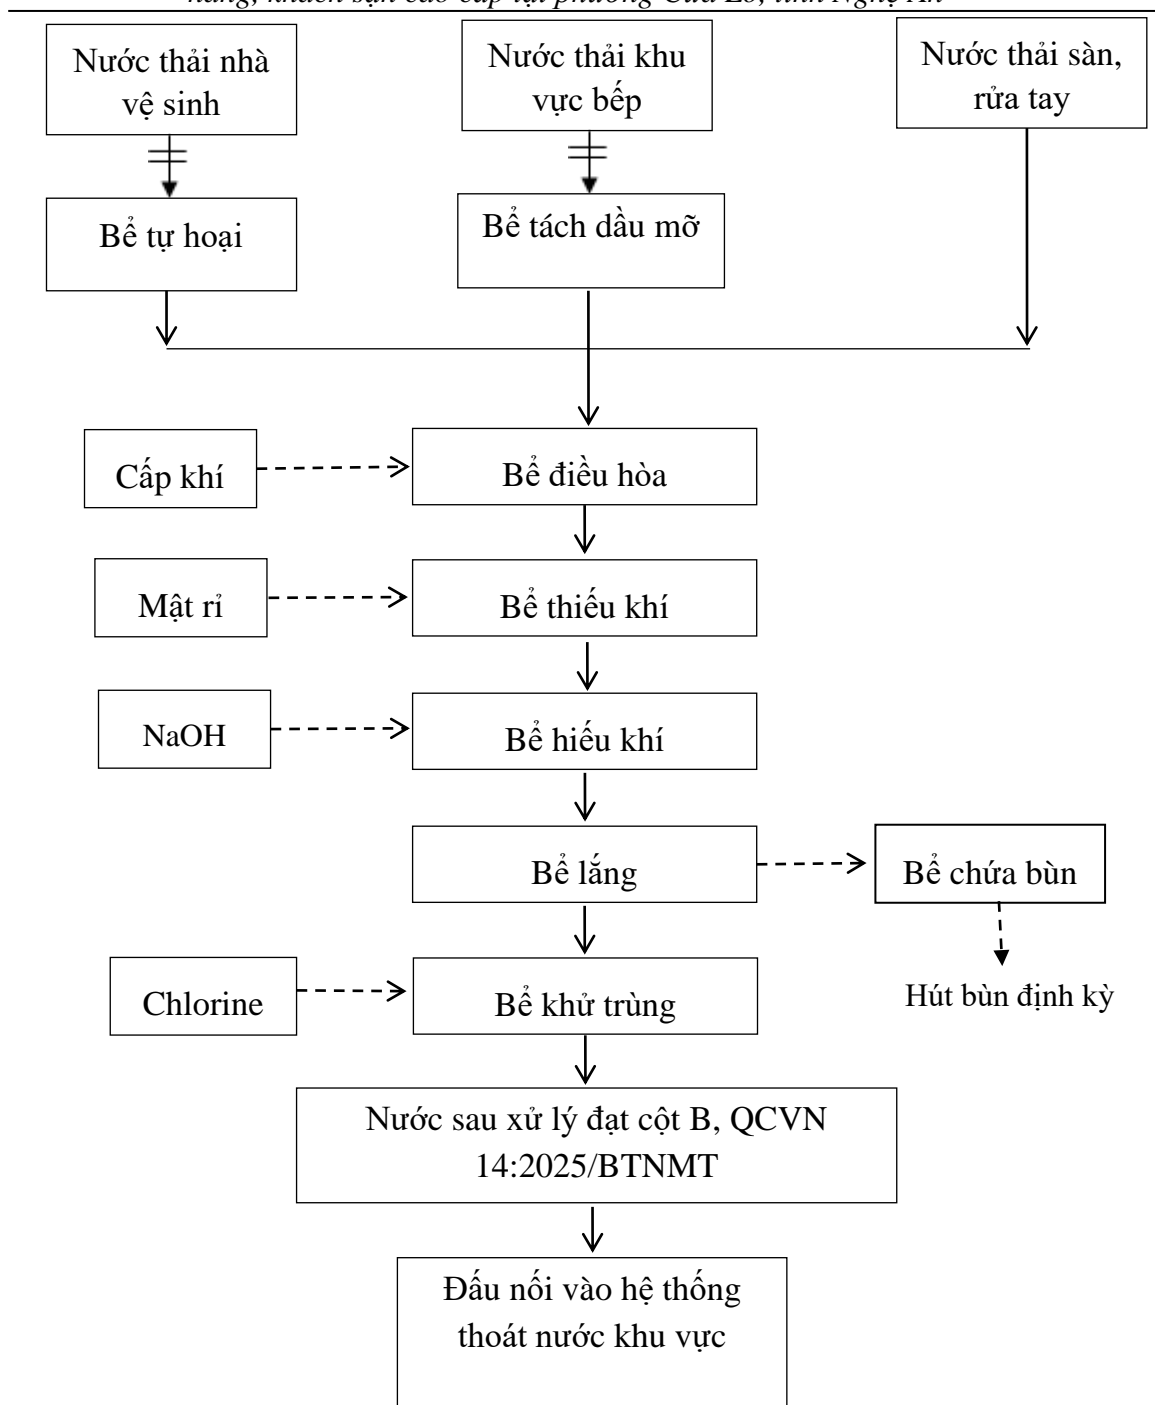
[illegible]

Nước thải nhà vệ sinh

Nước thải khu vực bếp

Nước thải sàn, rửa tay

Bể tự hoại

Bể tách dầu mỡ

Cấp khí

Bể điều hòa

Mật rỉ

Bể thiếu khí

NaOH

Bể hiếu khí

Bể lắng

Bể chứa bùn

Hút bùn định kỳ

Chlorine

Bể khử trùng

Nước sau xử lý đạt cột B, QCVN 14:2025/BTNMT

Đấu nối vào hệ thống thoát nước khu vực